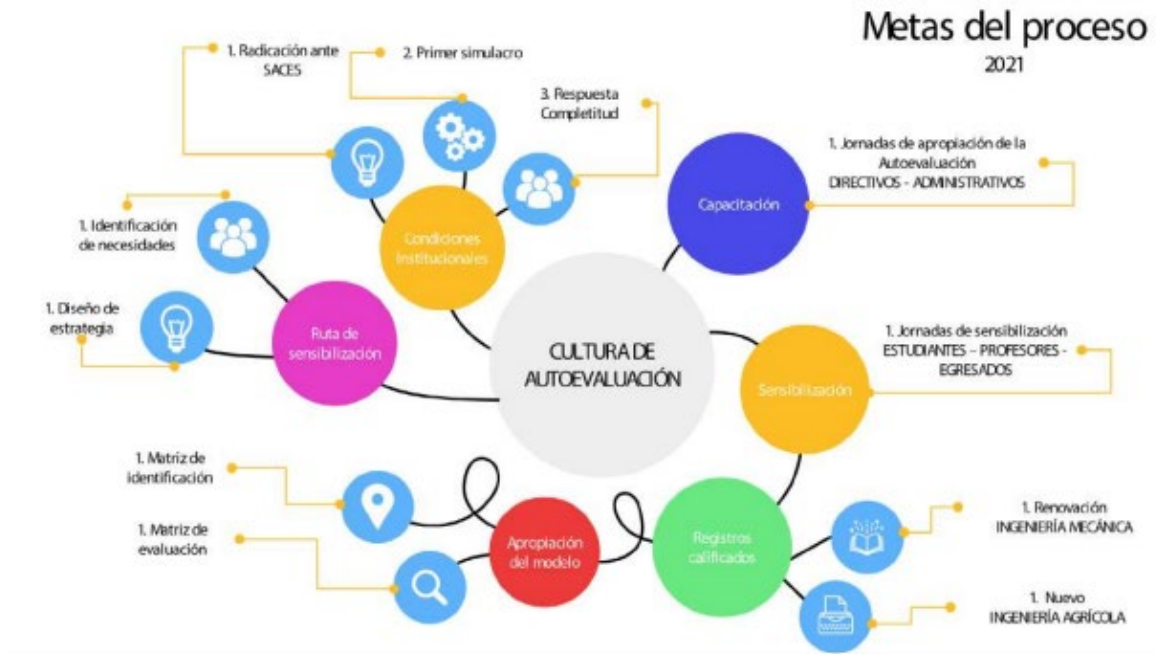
Metas del proceso
2021

1. Radicación ante SACES

2. Primer simulacro

3. Respuesta Completitud

1. Jornadas de apropiación de la Autoevaluación
DIRECTIVOS - ADMINISTRATIVOS

Capacitación

1. Identificación de necesidades

Condiciones Institucionales

1. Diseño de estrategia

Ruta de sensibilización

CULTURA DE AUTOEVALUACIÓN

1. Jornadas de sensibilización
ESTUDIANTES – PROFESORES - EGRESADOS

Sensibilización

1. Matriz de identificación

1. Matriz de evaluación

Apropiación del modelo

Registros calificados

1. Renovación
INGENIERÍA MECÁNICA

1. Nuevo
INGENIERÍA AGRÍCOLA